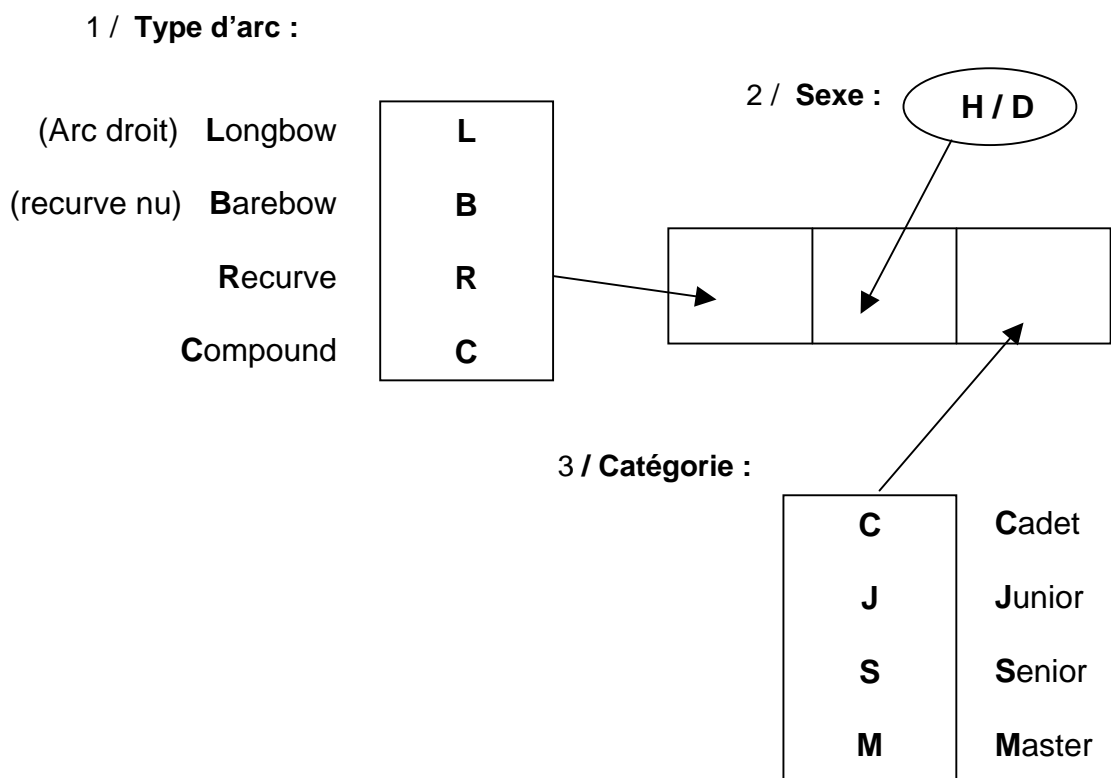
1 / **Type d'arc :**

(Arc droit) **L**ongbow
(recurve nu) **B**arebow
**R**ecurve
**C**ompound

L
B
R
C

2 / **Sexe :**

**H / D**

3 **/ Catégorie :**

| C | **C**adet |
|---|---|
| J | **J**unior |
| S | **S**enior |
| M | **M**aster |